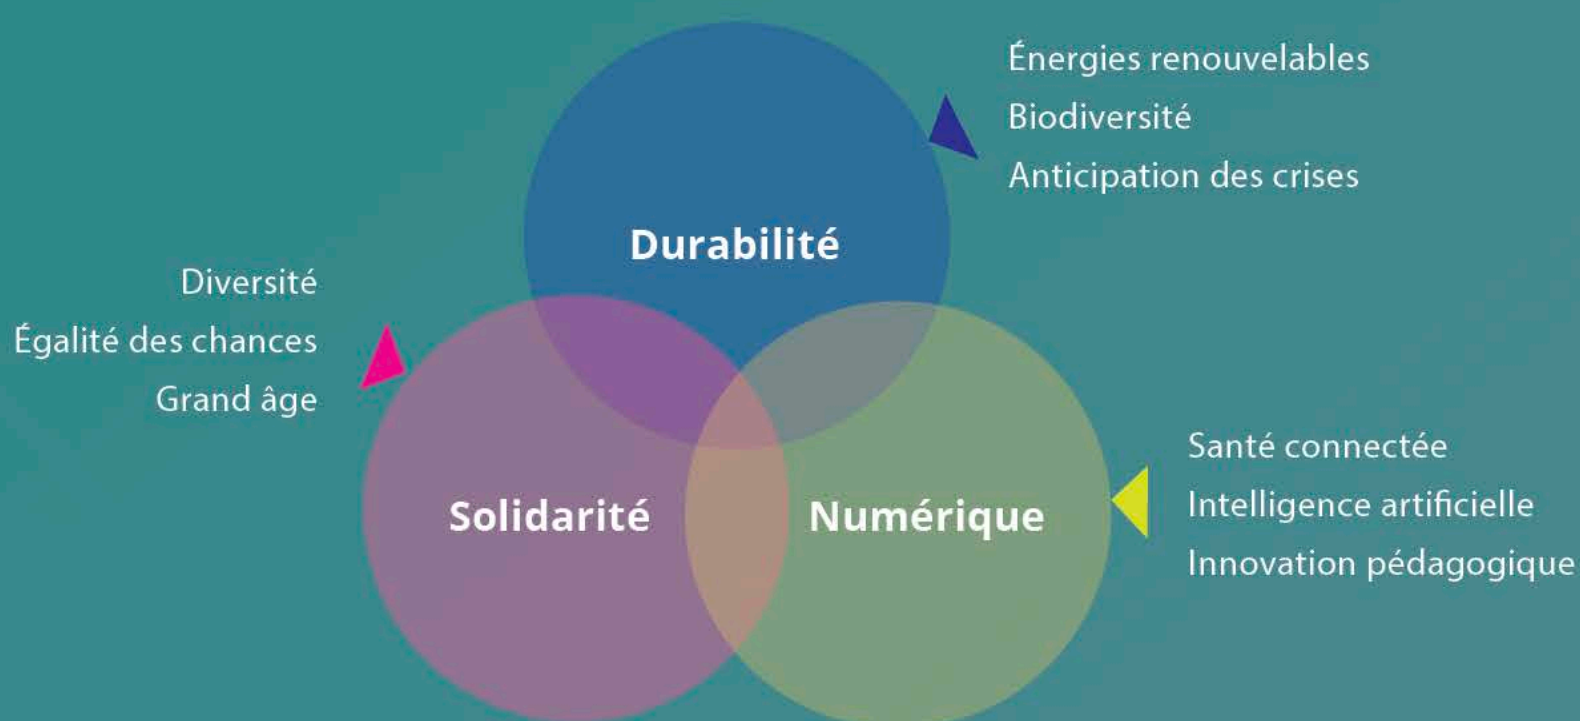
Énergies renouvelables
Biodiversité
Anticipation des crises

Durabilité

Diversité
Égalité des chances
Grand âge

Solidarité

Numérique

Santé connectée
Intelligence artificielle
Innovation pédagogique